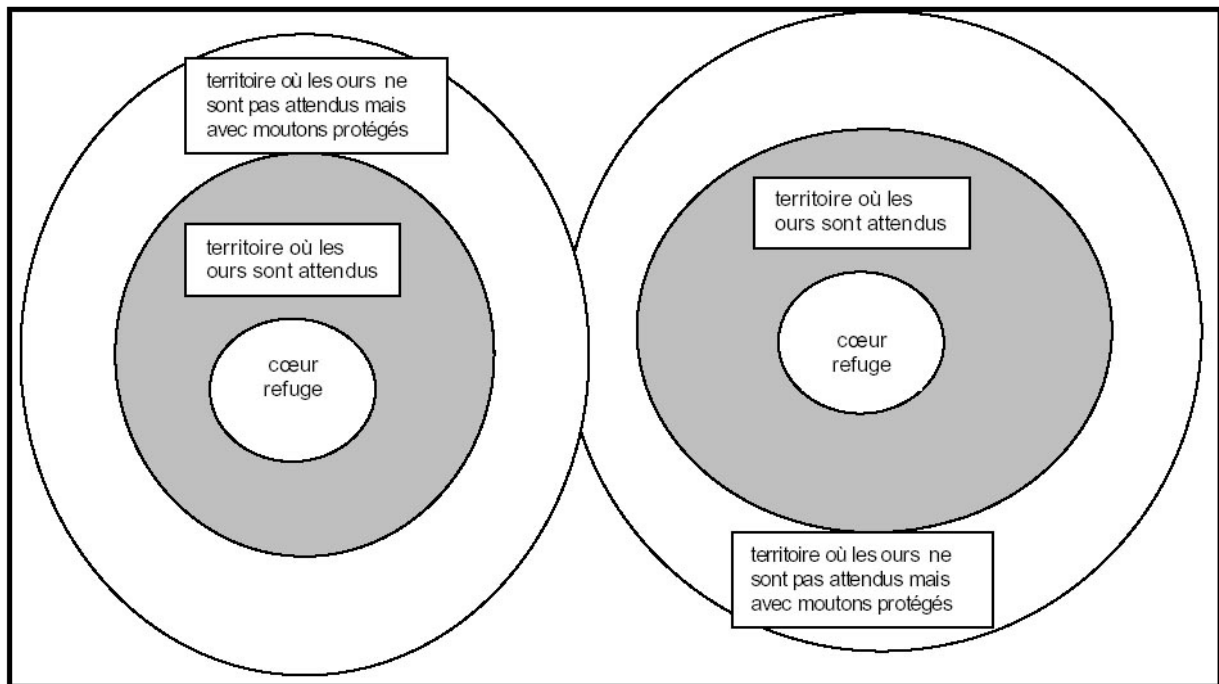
territoire où les ours ne sont pas attendus mais avec moutons protégés

territoire où les ours sont attendus

cœur refuge

territoire où les ours sont attendus

cœur refuge

territoire où les ours ne sont pas attendus mais avec moutons protégés